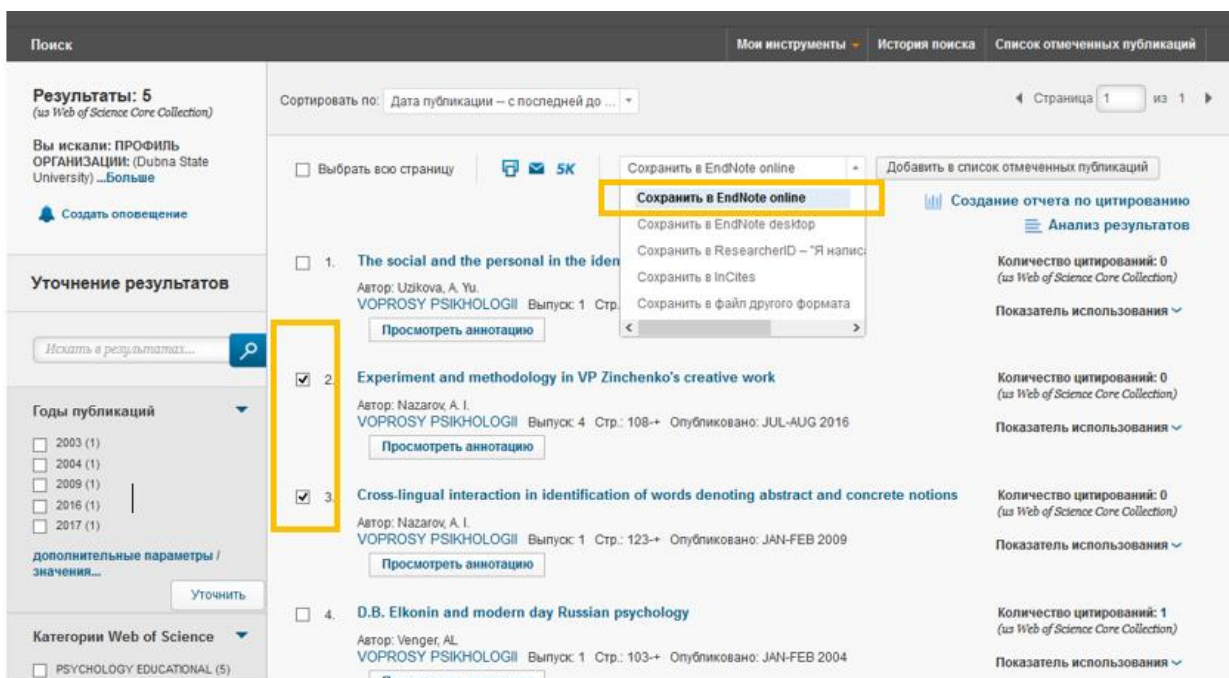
Поиск

Мои инструменты ▾ История поиска Список отмеченных публикаций

Результаты: 5
(из Web of Science Core Collection)

Вы искали: ПРОФИЛЬ ОРГАНИЗАЦИИ: (Dubna State University) ...Больше

Создать оповещение

Уточнение результатов

Искать в результатах...

Годы публикаций

2003 (1)
2004 (1)
2009 (1)
2016 (1)
2017 (1)

дополнительные параметры / значения...

Уточнить

Категории Web of Science

PSYCHOLOGY EDUCATIONAL (5)

Сортировать по: Дата публикации -- с последней до ...

◄ Страница 1 из 1 ►

Выбрать всю страницу

5K

Сохранить в EndNote online

Добавить в список отмеченных публикаций

Сохранить в EndNote online
Сохранить в EndNote desktop
Сохранить в ResearcherID – "Я написа
Сохранить в InCites
Сохранить в файл другого формата

Создание отчета по цитированию

Анализ результатов

1. The social and the personal in the iden
Автор: Uzikova, A. Yu.
VOPROSY PSIKHOLOGII Выпуск: 1 Стр.
Просмотреть аннотацию

Количество цитирований: 0
(из Web of Science Core Collection)
Показатель использования

2. Experiment and methodology in VP Zinchenko's creative work
Автор: Nazarov, A. I.
VOPROSY PSIKHOLOGII Выпуск: 4 Стр.: 108-+ Опубликовано: JUL-AUG 2016
Просмотреть аннотацию

Количество цитирований: 0
(из Web of Science Core Collection)
Показатель использования

3. Cross-lingual interaction in identification of words denoting abstract and concrete notions
Автор: Nazarov, A. I.
VOPROSY PSIKHOLOGII Выпуск: 1 Стр.: 123-+ Опубликовано: JAN-FEB 2009
Просмотреть аннотацию

Количество цитирований: 0
(из Web of Science Core Collection)
Показатель использования

4. D.B. Elkonin and modern day Russian psychology
Автор: Venger, AL
VOPROSY PSIKHOLOGII Выпуск: 1 Стр.: 103-+ Опубликовано: JAN-FEB 2004

Количество цитирований: 1
(из Web of Science Core Collection)
Показатель использования